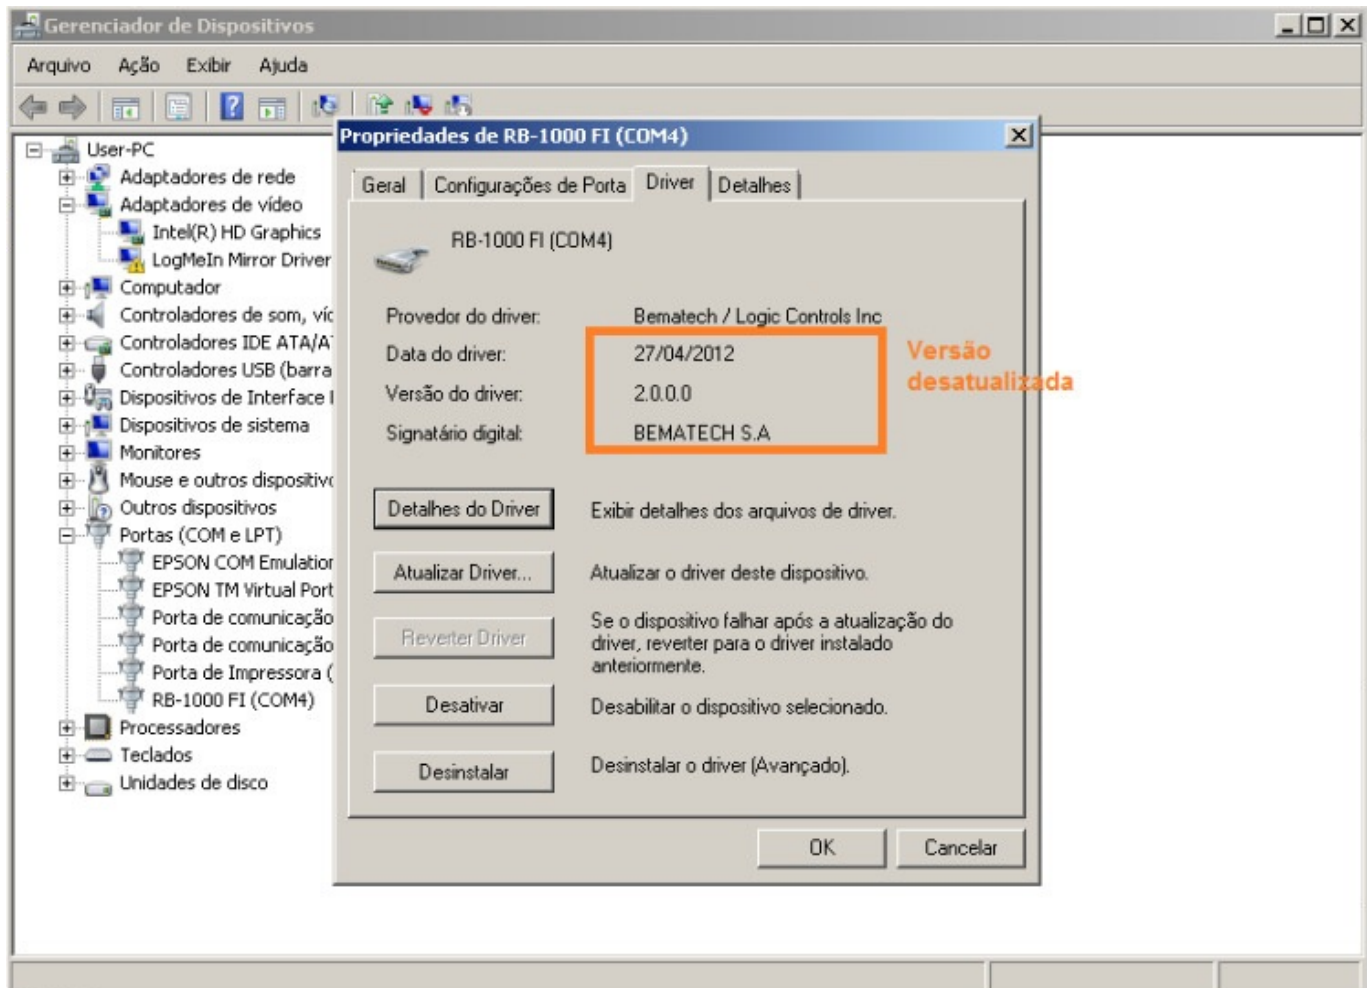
Gerenciador de Dispositivos

Arquivo Ação Exibir Ajuda

User-PC
Adaptadores de rede
Adaptadores de vídeo
Intel(R) HD Graphics
LogMeIn Mirror Driver
Computador
Controladores de som, víc
Controladores IDE ATA/A
Controladores USB (barra
Dispositivos de Interface I
Dispositivos de sistema
Monitores
Mouse e outros dispositivo
Outros dispositivos
Portas (COM e LPT)
EPSON COM Emulation
EPSON TM Virtual Port
Porta de comunicação
Porta de comunicação
Porta de Impressora (
RB-1000 FI (COM4)
Processadores
Teclados
Unidades de disco

Propriedades de RB-1000 FI (COM4)

Geral | Configurações de Porta | Driver | Detalhes

RB-1000 FI (COM4)

Provedor do driver: Bematech / Logic Controls Inc
Data do driver: 27/04/2012
Versão do driver: 2.0.0.0
Signatário digital: BEMATECH S.A

Versão desatualizada

Detalhes do Driver Exibir detalhes dos arquivos de driver.

Atualizar Driver... Atualizar o driver deste dispositivo.

Reverter Driver Se o dispositivo falhar após a atualização do driver, reverter para o driver instalado anteriormente.

Desativar Desabilitar o dispositivo selecionado.

Desinstalar Desinstalar o driver (Avançado).

OK Cancelar